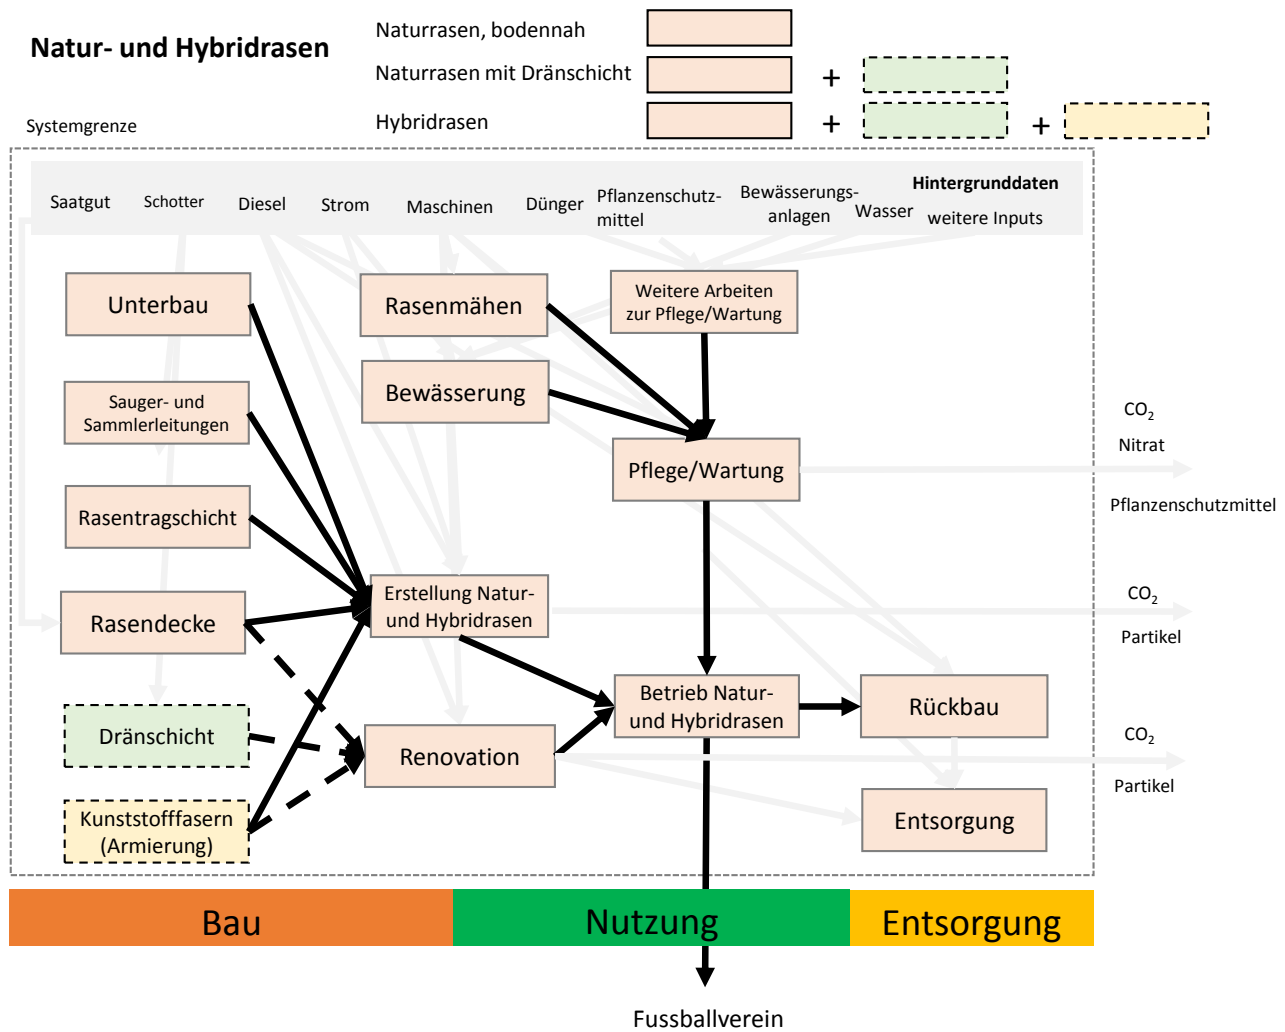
Natur- und Hybridrasen

Naturrasen, bodennah

Naturrasen mit Dränschicht +

Hybridrasen + +

Systemgrenze

Saatgut Schotter Diesel Strom Maschinen Dünger Pflanzenschutzmittel Bewässerungsanlagen Wasser Hintergrunddaten weitere Inputs

Unterbau

Rasenmähen

Weitere Arbeiten zur Pflege/Wartung

Sauger- und Sammlerleitungen

Bewässerung

Pflege/Wartung

$CO_2$

Nitrat

Pflanzenschutzmittel

Rasentragschicht

Erstellung Natur- und Hybridrasen

Rasendecke

$CO_2$

Partikel

Betrieb Natur- und Hybridrasen

Rückbau

Dränschicht

Renovation

$CO_2$

Partikel

Kunststofffasern (Armierung)

Entsorgung

Bau Nutzung Entsorgung

Fussballverein